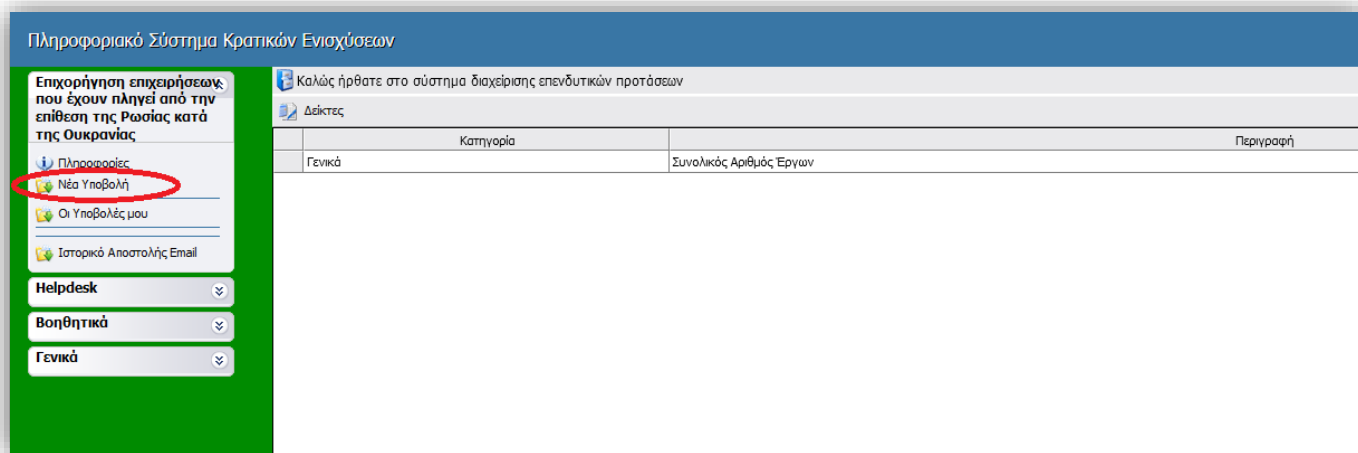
Πληροφοριακό Σύστημα Κρατικών Ενισχύσεων

Επιχορήγηση επιχειρήσεων που έχουν πληγεί από την επίθεση της Ρωσίας κατά της Ουκρανίας

Πληροφορίες
Νέα Υποβολή
Οι Υποβολές μου
Ιστορικό Αποστολής Email

Helpdesk
Βοηθητικά
Γενικά

Καλώς ήρθατε στο σύστημα διαχείρισης επενδυτικών προτάσεων

Δείκτες

| | Κατηγορία | Περιγραφή |
|---|---|---|
| | Γενικά | Συνολικός Αριθμός Έργων |